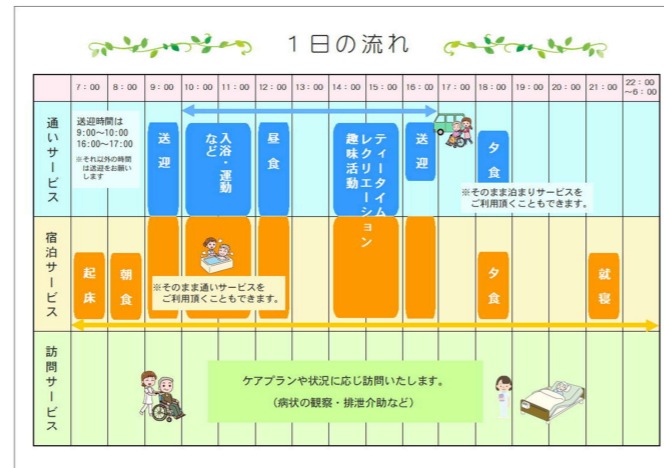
１日の流れ

| | 7：00 | 8：00 | 9：00 | 10：00 | 11：00 | 12：00 | 13：00 | 14：00 | 15：00 | 16：00 | 17：00 | 18：00 | 19：00 | 20：00 | 21：00 | 22：00～6：00 |
|---|---|---|---|---|---|---|---|---|---|---|---|---|---|---|---|---|
| 通いサービス | 送迎時間は 9:00～10:00 16:00～17:00 ※それ以外の時間は送迎をお願いします | | 送迎 | 入浴・運動など | | 昼食 | | ティータイム レクリエーション 趣味活動 | | 送迎 | | 夕食 ※そのまま泊まりサービスをご利用頂くこともできます。 | | | | |
| 宿泊サービス | 起床 | 朝食 | ※そのまま通いサービスをご利用頂くこともできます。 | | | | | | | | | 夕食 | | | 就寝 | |
| 訪問サービス | ケアプランや状況に応じ訪問いたします。 （病状の観察・排泄介助など） | | | | | | | | | | | | | | | |